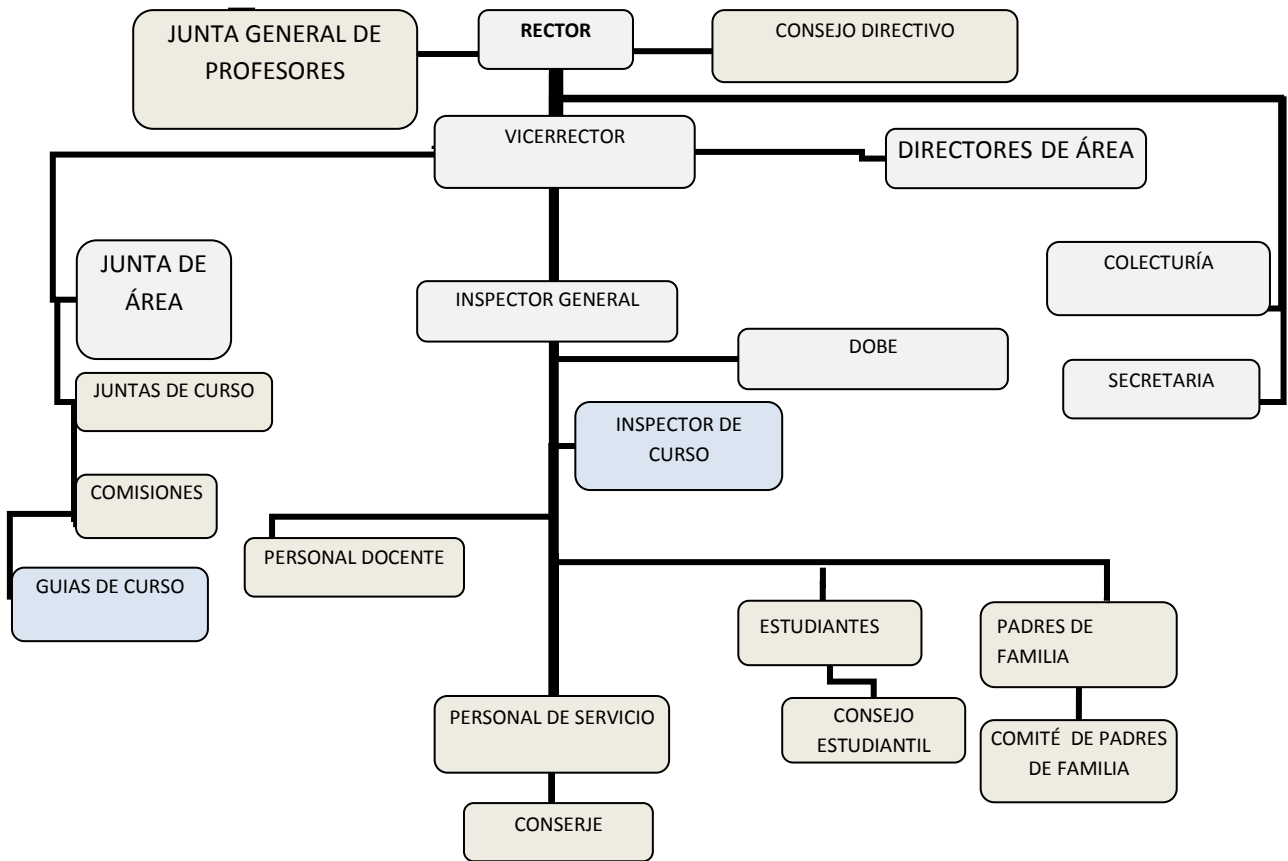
JUNTA GENERAL DE PROFESORES

RECTOR

CONSEJO DIRECTIVO

VICERRECTOR

DIRECTORES DE ÁREA

JUNTA DE ÁREA

INSPECTOR GENERAL

COLECTURÍA

DOBE

SECRETARIA

JUNTAS DE CURSO

INSPECTOR DE CURSO

COMISIONES

PERSONAL DOCENTE

GUIAS DE CURSO

ESTUDIANTES

PADRES DE FAMILIA

CONSEJO ESTUDIANTIL

PERSONAL DE SERVICIO

COMITÉ DE PADRES DE FAMILIA

CONSERJE